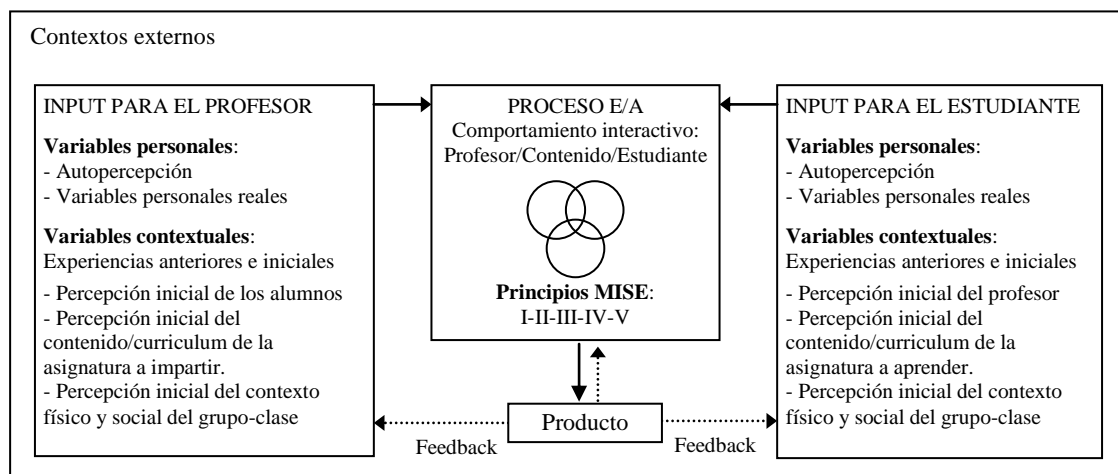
Contextos externos

INPUT PARA EL PROFESOR

**Variables personales**:
- Autopercepción
- Variables personales reales

**Variables contextuales**:
Experiencias anteriores e iniciales

- Percepción inicial de los alumnos
- Percepción inicial del contenido/curriculum de la asignatura a impartir.
- Percepción inicial del contexto físico y social del grupo-clase

PROCESO E/A
Comportamiento interactivo:
Profesor/Contenido/Estudiante

**Principios MISE**:
I-II-III-IV-V

INPUT PARA EL ESTUDIANTE

**Variables personales**:
- Autopercepción
- Variables personales reales

**Variables contextuales**:
Experiencias anteriores e iniciales

- Percepción inicial del profesor
- Percepción inicial del contenido/curriculum de la asignatura a aprender.
- Percepción inicial del contexto físico y social del grupo-clase

Producto

Feedback

Feedback